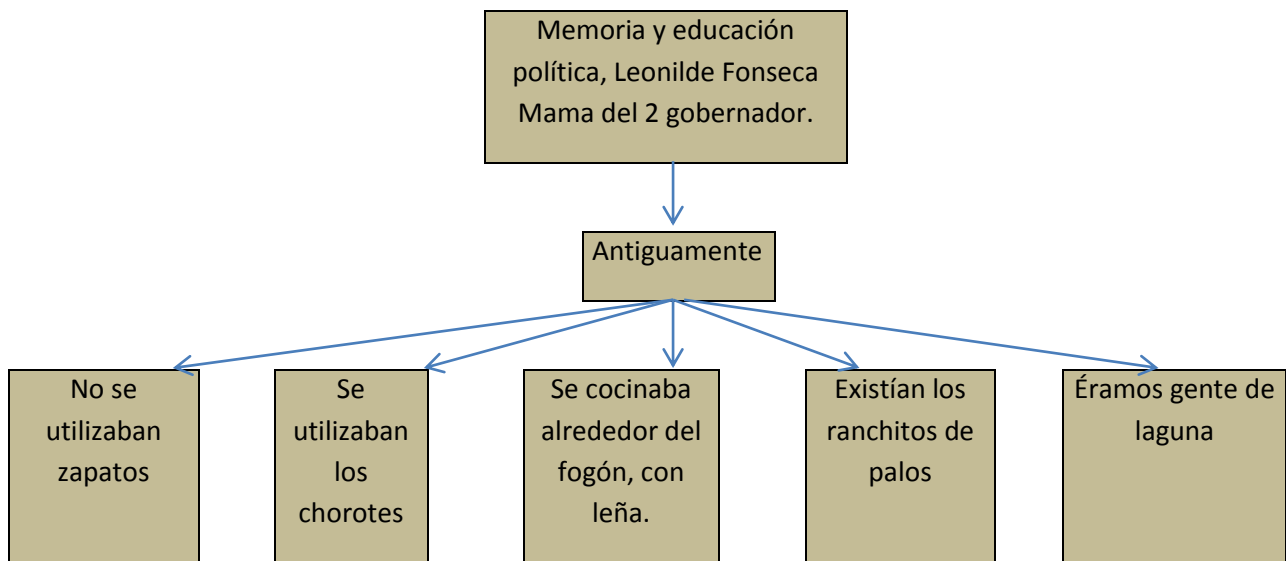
Memoria y educación política, Leonilde Fonseca Mama del 2 gobernador.

Antiguamente

No se utilizaban zapatos

Se utilizaban los chorotes

Se cocinaba alrededor del fogón, con leña.

Existían los ranchitos de palos

Éramos gente de laguna